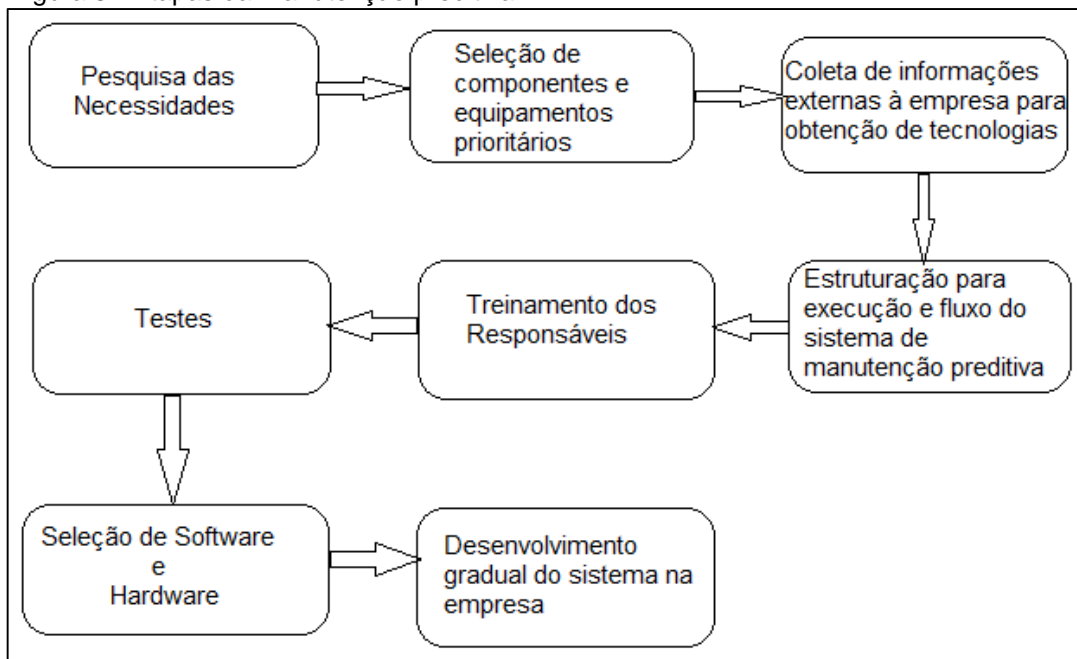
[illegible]

Pesquisa das Necessidades

Seleção de componentes e equipamentos prioritários

Coleta de informações externas à empresa para obtenção de tecnologias

Estruturação para execução e fluxo do sistema de manutenção preditiva

Treinamento dos Responsáveis

Testes

Seleção de Software e Hardware

Desenvolvimento gradual do sistema na empresa